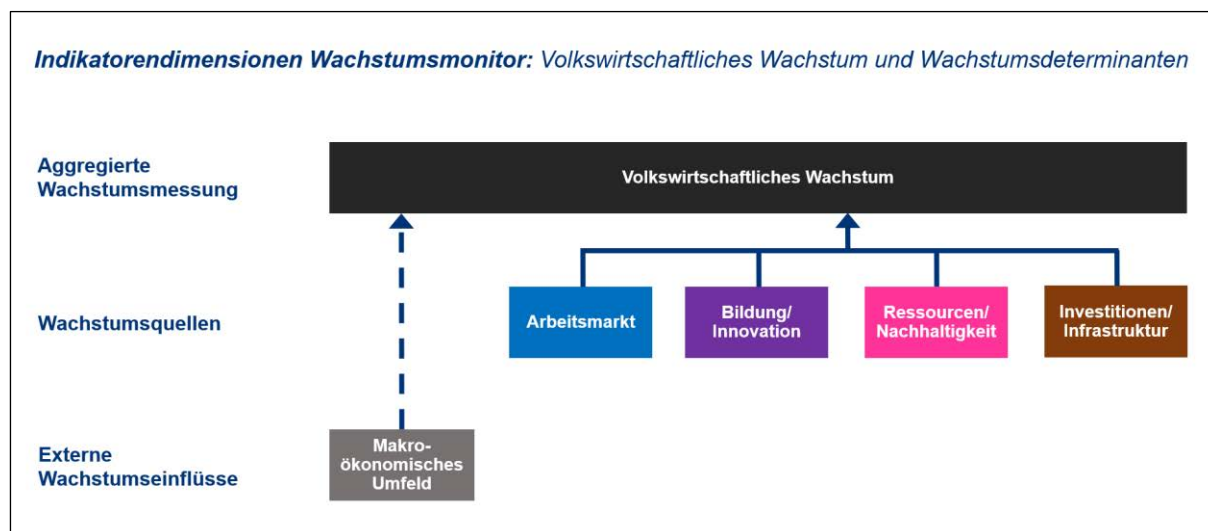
**Indikatorendimensionen Wachstumsmonitor:** Volkswirtschaftliches Wachstum und Wachstumsdeterminanten

Aggregierte Wachstumsmessung

Volkswirtschaftliches Wachstum

Wachstumsquellen

Arbeitsmarkt

Bildung/ Innovation

Ressourcen/ Nachhaltigkeit

Investitionen/ Infrastruktur

Externe Wachstumseinflüsse

Makroökonomisches Umfeld